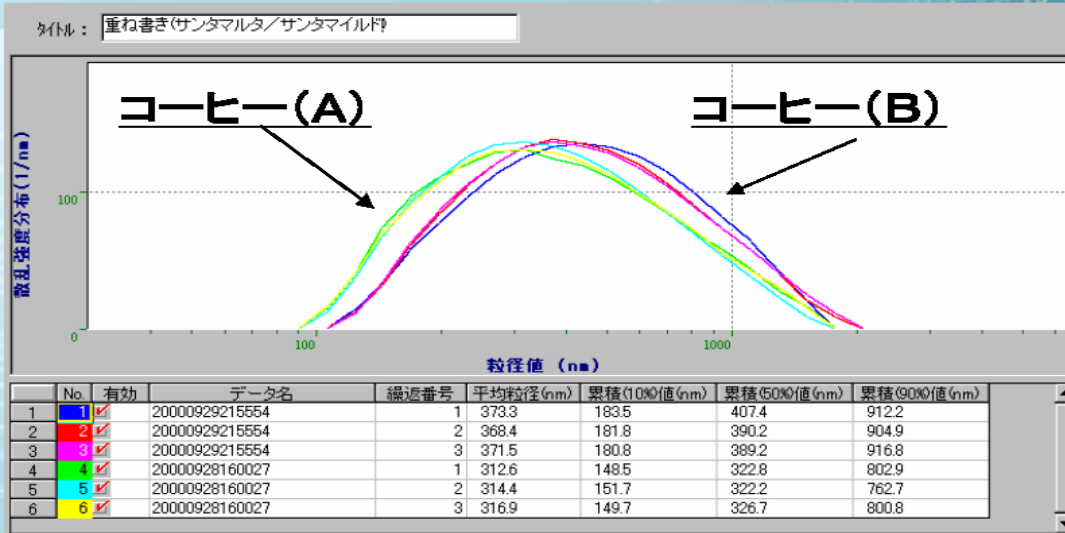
タイトル： 重ね書き(サンタマルタ／サンタマイルド)

コーヒー(A)

コーヒー(B)

散乱強度分布(1/nm)

100

0

100

1000

粒径値 (nm)

|  | No. | 有効 | データ名 | 繰返番号 | 平均粒径(nm) | 累積(10%)値(nm) | 累積(50%)値(nm) | 累積(90%)値(nm) |
|---|---|---|---|---|---|---|---|---|
| 1 | 1 |  | 20000929215554 | 1 | 373.3 | 183.5 | 407.4 | 912.2 |
| 2 | 2 |  | 20000929215554 | 2 | 368.4 | 181.8 | 390.2 | 904.9 |
| 3 | 3 |  | 20000929215554 | 3 | 371.5 | 180.8 | 389.2 | 916.8 |
| 4 | 4 |  | 20000928160027 | 1 | 312.6 | 148.5 | 322.8 | 802.9 |
| 5 | 5 |  | 20000928160027 | 2 | 314.4 | 151.7 | 322.2 | 762.7 |
| 6 | 6 |  | 20000928160027 | 3 | 316.9 | 149.7 | 326.7 | 800.8 |